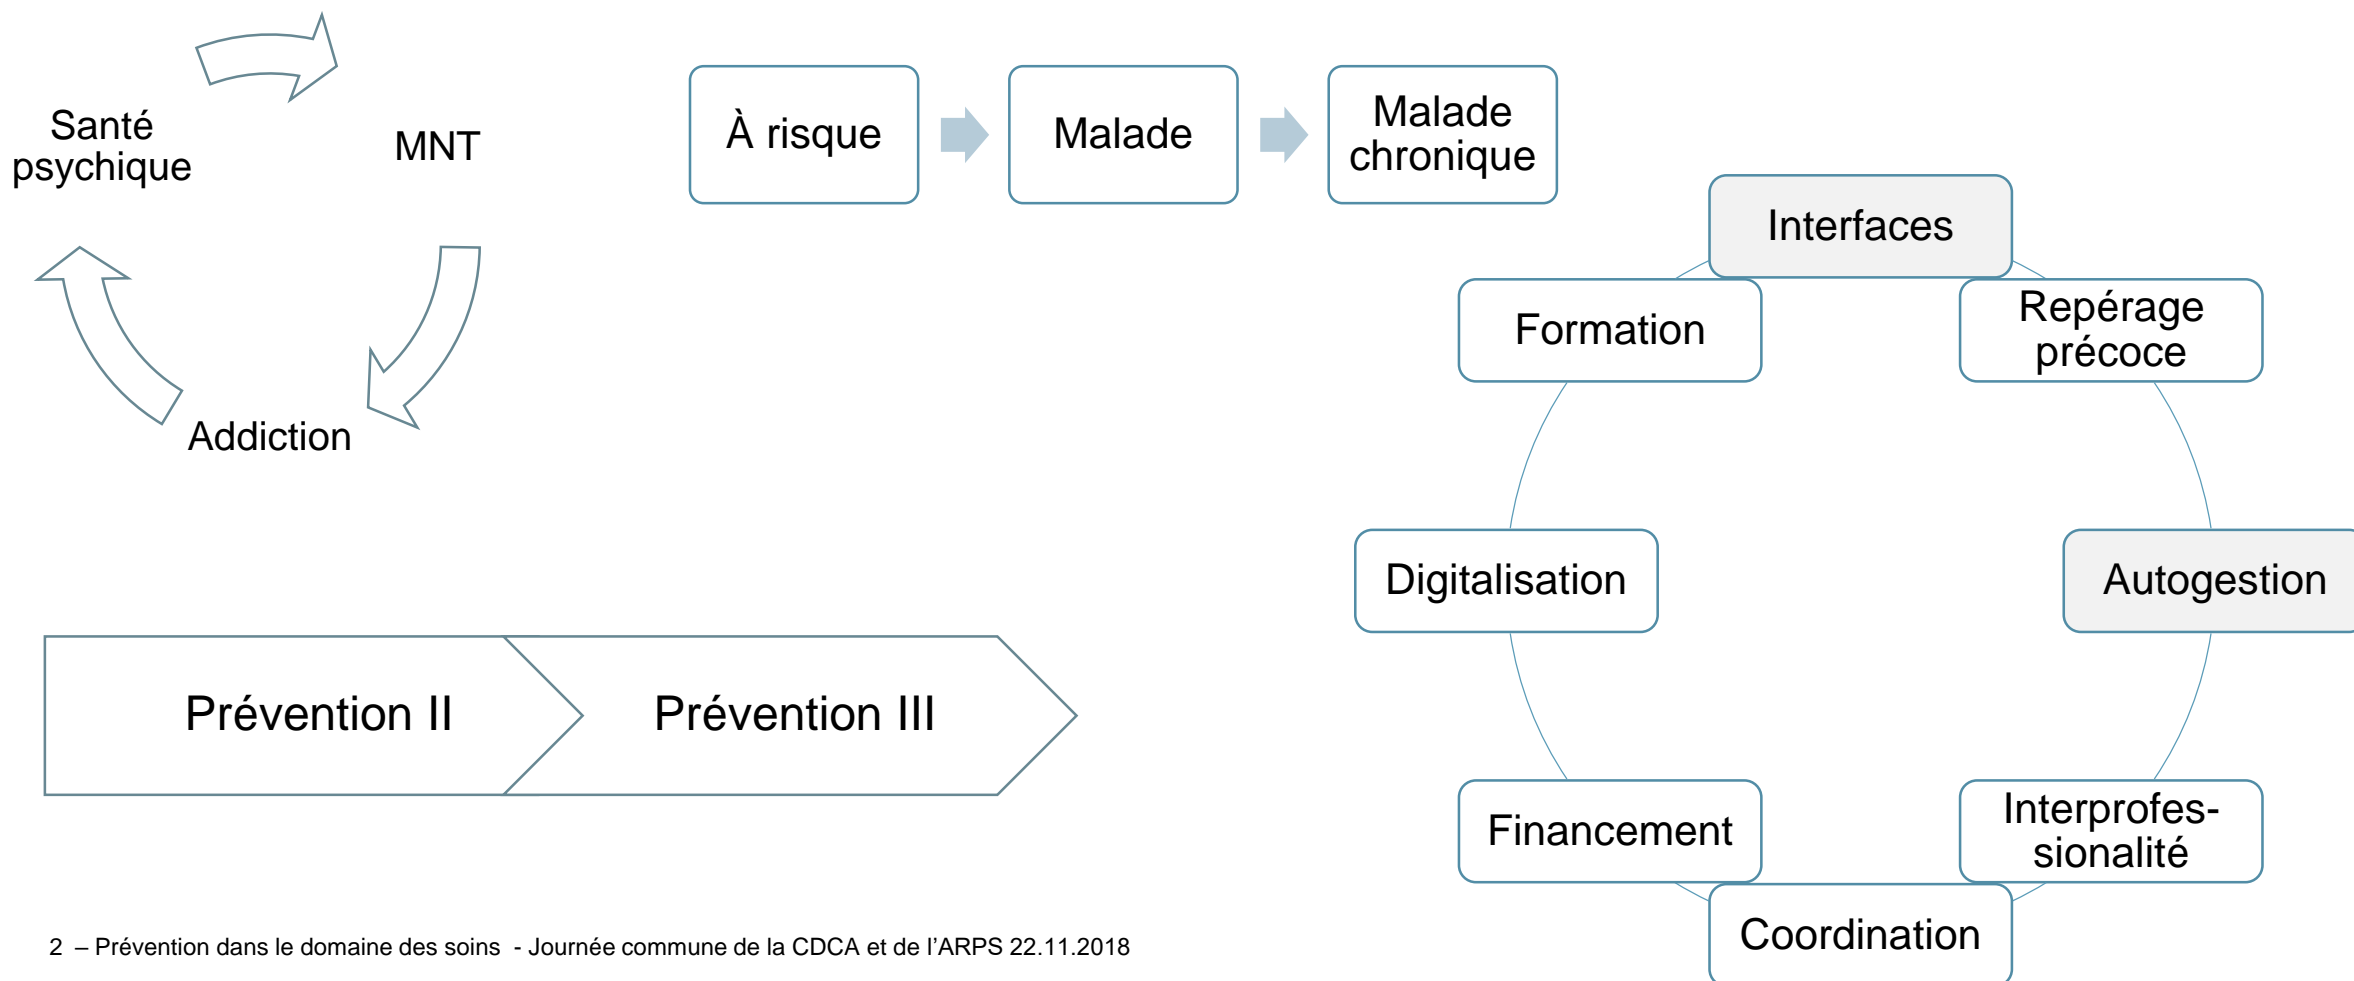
Santé psychique

MNT

Addiction

À risque

Malade

Malade chronique

Prévention II

Prévention III

Interfaces

Formation

Repérage précoce

Digitalisation

Autogestion

Financement

Interprofessionalité

Coordination

2 – Prévention dans le domaine des soins - Journée commune de la CDCA et de l'ARPS 22.11.2018